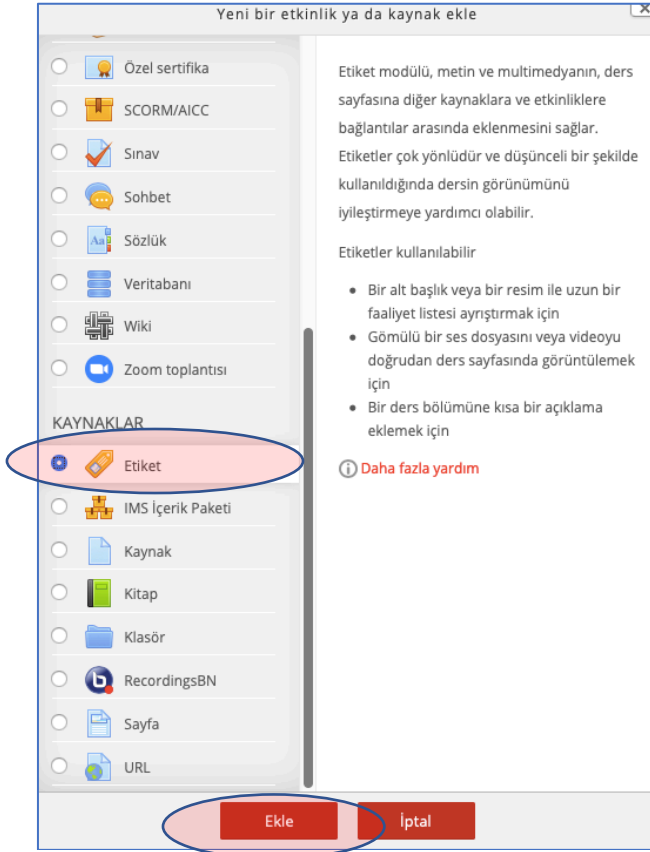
Yeni bir etkinlik ya da kaynak ekle

Özel sertifika

SCORM/AICC

Sınav

Sohbet

Sözlük

Veritabanı

Wiki

Zoom toplantısı

KAYNAKLAR

Etiket

IMS İçerik Paketi

Kaynak

Kitap

Klasör

RecordingsBN

Sayfa

URL

Etiket modülü, metin ve multimedyanın, ders sayfasına diğer kaynaklara ve etkinliklere bağlantılar arasında eklenmesini sağlar. Etiketler çok yönlüdür ve düşünceli bir şekilde kullanıldığında dersin görünümünü iyileştirmeye yardımcı olabilir.

Etiketler kullanılabilir

- Bir alt başlık veya bir resim ile uzun bir faaliyet listesi ayrıştırmak için
- Gömülü bir ses dosyasını veya videoyu doğrudan ders sayfasında görüntülemek için
- Bir ders bölümüne kısa bir açıklama eklemek için

Daha fazla yardım

Ekle

İptal